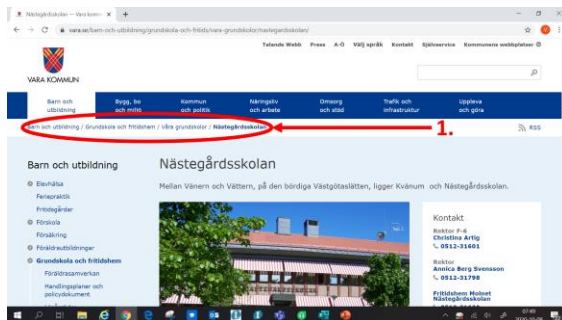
Nästegårdsskolan — Vara kommun ×  +

vara.se/barn-och-utbildning/grundskola-och-fritids/vara-grundskolor/nastegardsskolan/

Talande Webb  Press  A-Ö  Välj språk  Kontakt  Självservice  Kommunens webbplatser

VARA KOMMUN

Barn och utbildning | Bygg, bo och miljö | Kommun och politik | Näringsliv och arbete | Omsorg och stöd | Trafik och infrastruktur | Uppleva och göra

Barn och utbildning / Grundskola och fritidshem / Våra grundskolor / Nästegårdsskolan

1.

RSS

Barn och utbildning

Elevhälsa
Feriepraktik
Fritidsgårder
Förskola
Försäkring
Föräldrautbildningar
Grundskola och fritidshem
Föräldrasamverkan
Handlingsplaner och policydokument

Nästegårdsskolan

Mellan Vänern och Vättern, på den bördiga Västgötaslätten, ligger Kvänum och Nästegårdsskolan.

Kontakt

Rektor F-6
Christina Artig
0512-31601

Rektor
Annica Berg Svensson
0512-31798

Fritidshem Holmet Nästegårdsskolan